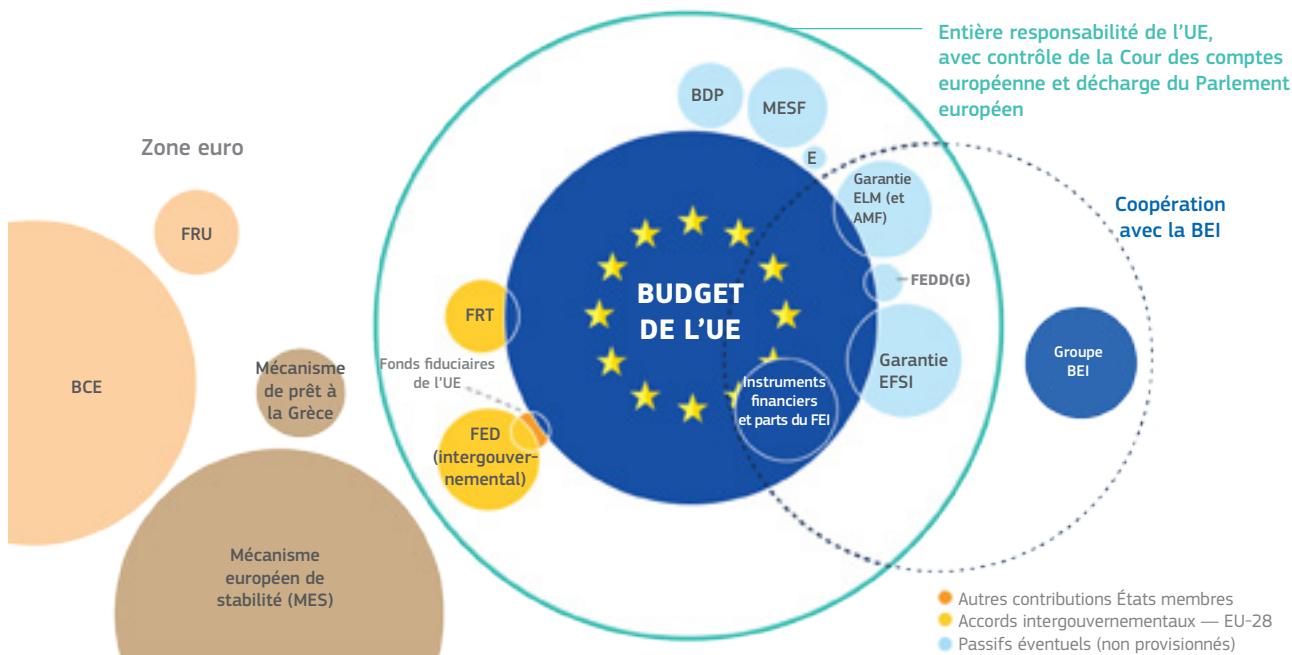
Entière responsabilité de l'UE, avec contrôle de la Cour des comptes européenne et décharge du Parlement européen

Zone euro

BDP

MESF

E

FRU

Garantie ELM (et AMF)

Coopération avec la BEI

BUDGET DE L'UE

FEDD(G)

FRT

BCE

Mécanisme de prêt à la Grèce

Fonds fiduciaires de l'UE

Garantie EFSI

Groupe BEI

Instruments financiers et parts du FEI

FED (intergouvernemental)

Mécanisme européen de stabilité (MES)

Autres contributions États membres
Accords intergouvernementaux — EU-28
Passifs éventuels (non provisionnés)